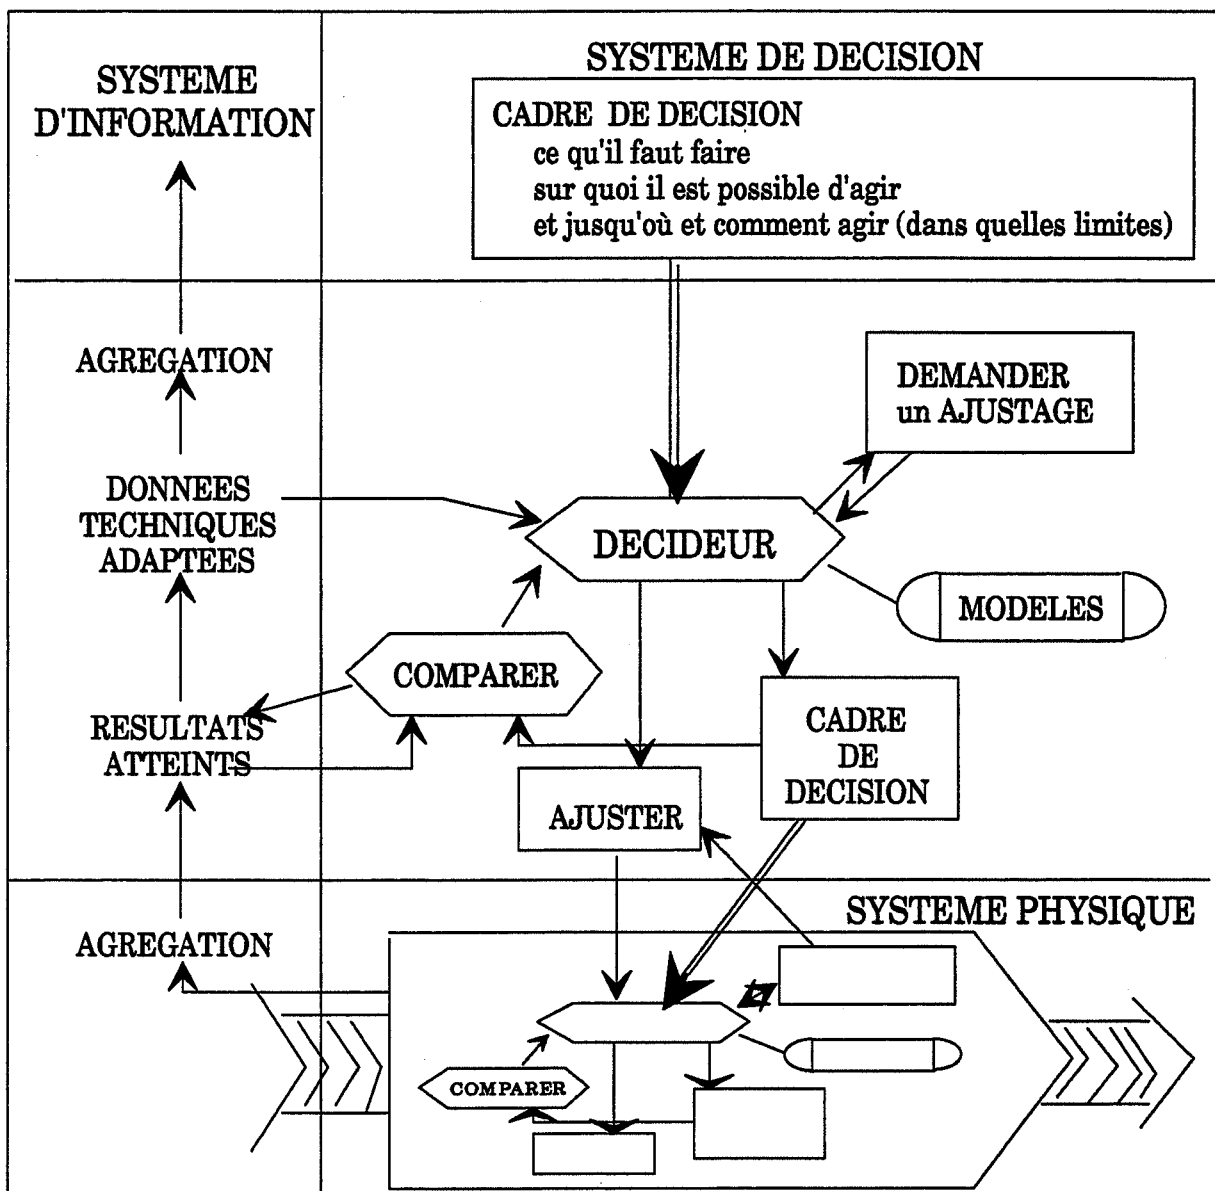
SYSTEME D'INFORMATION

SYSTEME DE DECISION

CADRE DE DECISION
ce qu'il faut faire
sur quoi il est possible d'agir
et jusqu'où et comment agir (dans quelles limites)

AGREGATION

DEMANDER un AJUSTAGE

DONNEES TECHNIQUES ADAPTEES

DECIDEUR

MODELES

COMPARER

RESULTATS ATTEINTS

CADRE DE DECISION

AJUSTER

SYSTEME PHYSIQUE

AGREGATION

COMPARER